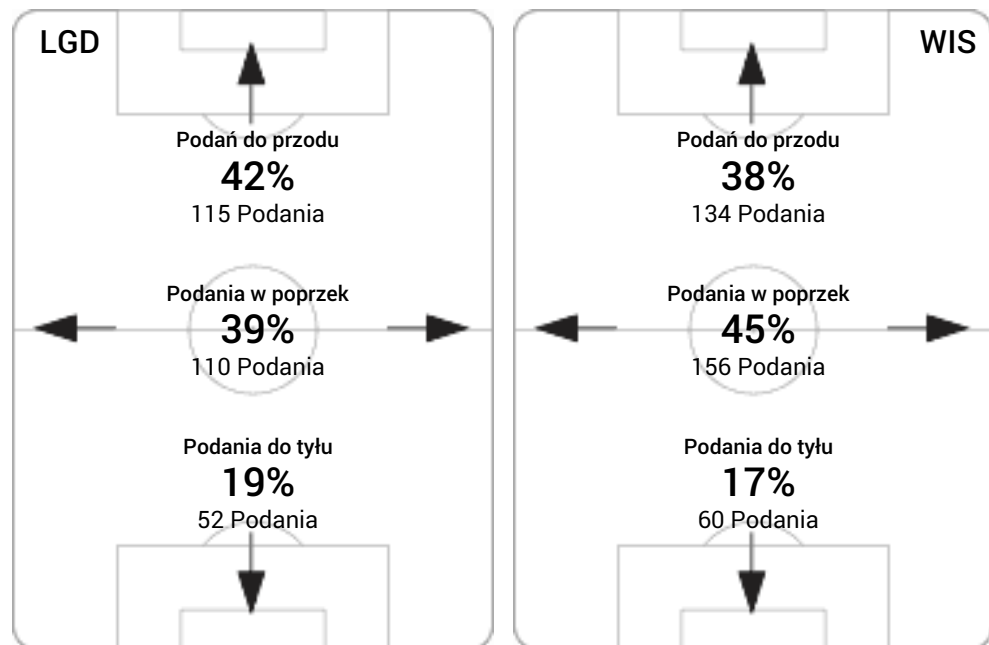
LGD

Podań do przodu
42%
115 Podania

Podania w poprzek
39%
110 Podania

Podania do tyłu
19%
52 Podania

WIS

Podań do przodu
38%
134 Podania

Podania w poprzek
45%
156 Podania

Podania do tyłu
17%
60 Podania